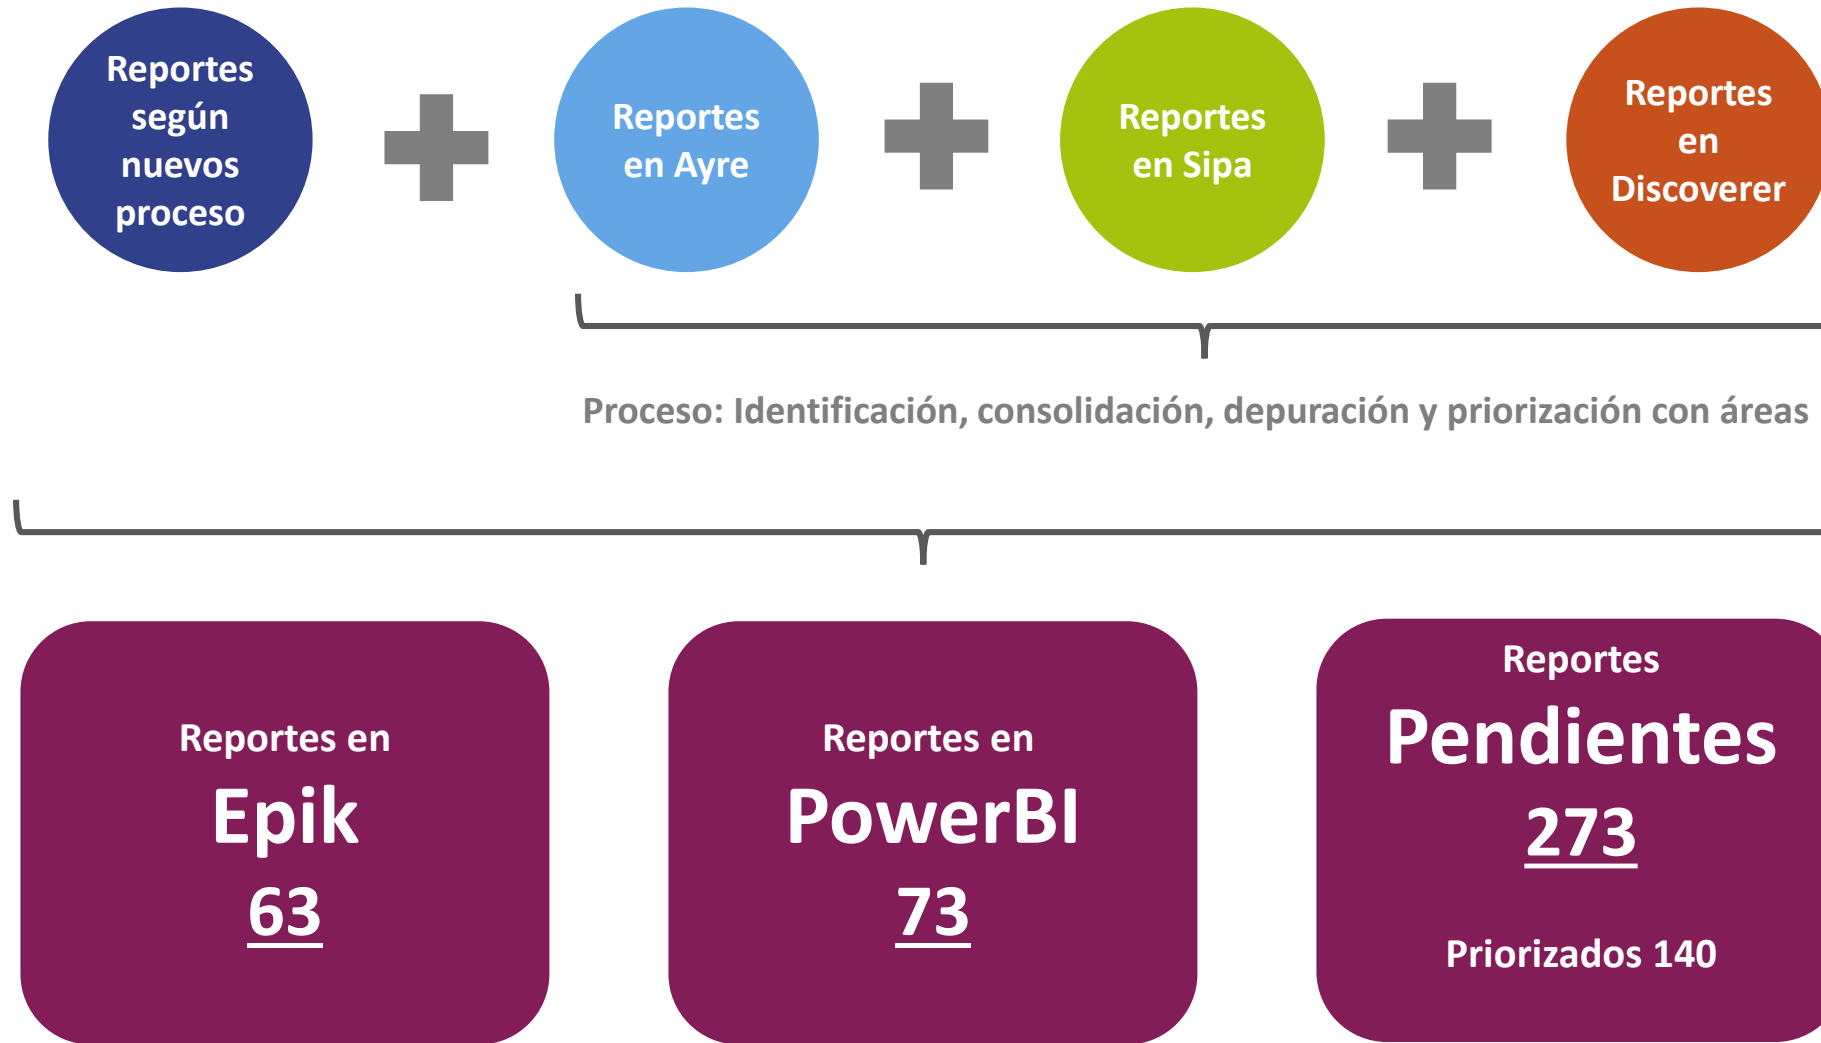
Reportes según nuevos proceso

Reportes en Ayre

Reportes en Sipa

Reportes en Discoverer

Proceso: Identificación, consolidación, depuración y priorización con áreas

Reportes en
Epik
63

Reportes en
PowerBI
73

Reportes
Pendientes
273

Priorizados 140